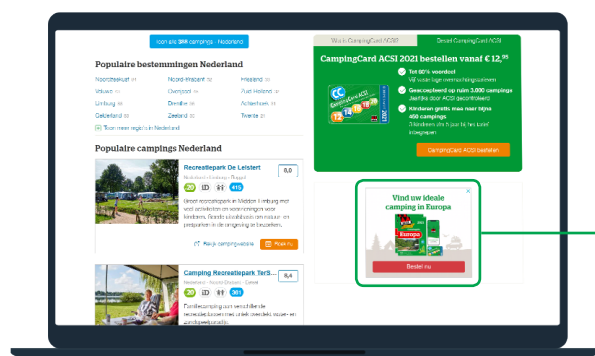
Toon alle 388 campings - Nederland

Populaire bestemmingen Nederland

Noordzeekust
Noord-Brabant
Friesland
Veluwe
Overijssel
Zuid-Holland
Limburg
Drenthe
Achterhoek
Gelderland
Zeeland
Twente

Toon meer regio's in Nederland

Populaire campings Nederland

Recreatiepark De Leistert
8,0
Nederland - Limburg - Roggel
20
415
Groot recreatiepark in Midden-Limburg met veel activiteiten en voorzieningen voor kinderen. Grote sfeervolle en natuur- en prepareren in de omgeving te bezoeken.
Bekijk camping website
Boek nu

Camping Recreatiepark TerS...
8,4
Nederland - Noord-Brabant - Cosel
20
361
Familiecamping met verschillende recreatieplassen met ... en gezelligheid.

Wat is CampingCard ACSI
Bestel CampingCard ACSI

CampingCard ACSI 2021 bestellen vanaf € $12,^{95}$
Tot 60% voordeel
Geaccepteerd op ruim 3.000 campings
Kinderen gratis mee naar bijna 450 campings
CampingCard ACSI bestellen

Vind uw ideale camping in Europa
Europa
Bestel nu